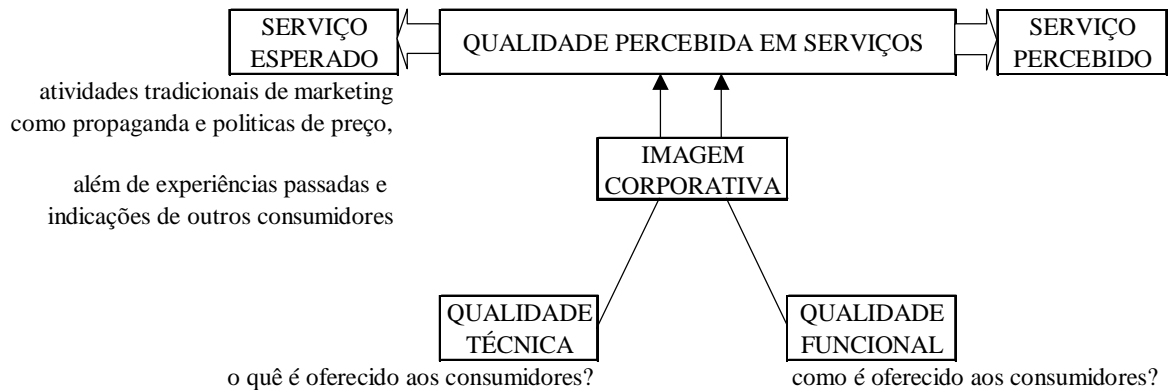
SERVIÇO ESPERADO

QUALIDADE PERCEBIDA EM SERVIÇOS

SERVIÇO PERCEBIDO

atividades tradicionais de marketing como propaganda e politicas de preço,

além de experiências passadas e indicações de outros consumidores

IMAGEM CORPORATIVA

QUALIDADE TÉCNICA

o quê é oferecido aos consumidores?

QUALIDADE FUNCIONAL

como é oferecido aos consumidores?